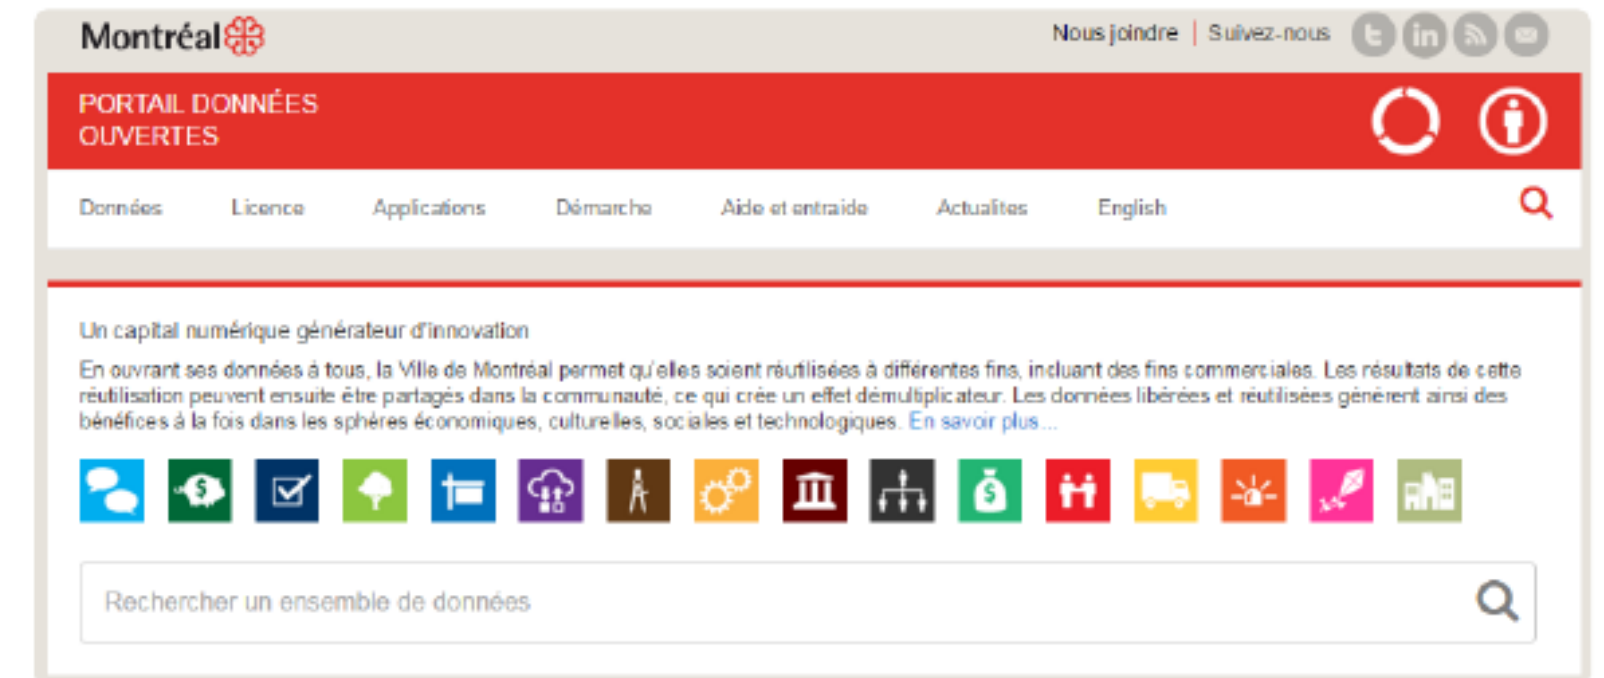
Montréal

Nous joindre | Suivez-nous

PORTAIL DONNÉES OUVERTES

Données Licence Applications Démarche Aide et entraide Actualites English

Un capital numérique générateur d'innovation

En ouvrant ses données à tous, la Ville de Montréal permet qu'elles soient réutilisées à différentes fins, incluant des fins commerciales. Les résultats de cette réutilisation peuvent ensuite être partagés dans la communauté, ce qui crée un effet démultiplicateur. Les données libérées et réutilisées génèrent ainsi des bénéfices à la fois dans les sphères économiques, culturelles, sociales et technologiques. En savoir plus...

Rechercher un ensemble de données